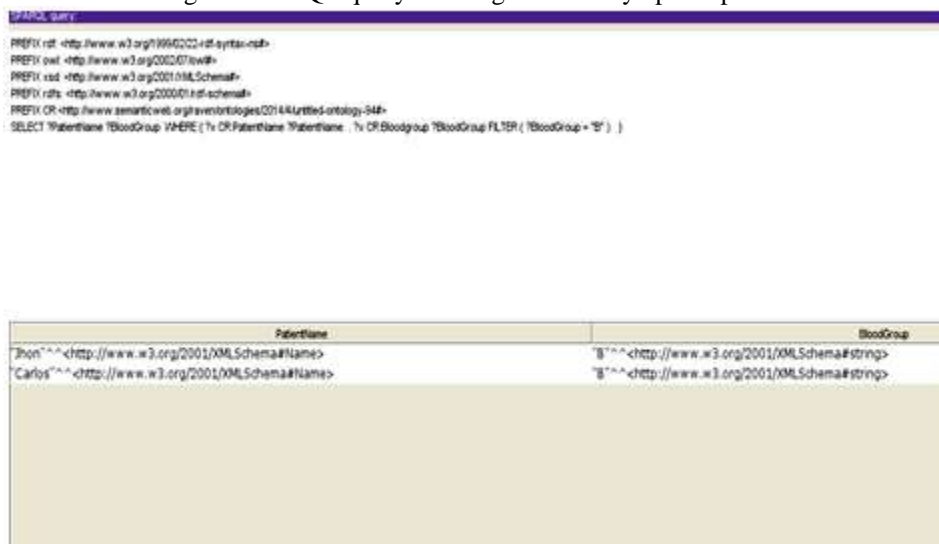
SPARQL query:

PREFIX rdf: <http://www.w3.org/1999/02/22-rdf-syntax-ns#>
PREFIX owl: <http://www.w3.org/2002/07/owl#>
PREFIX xsd: <http://www.w3.org/2001/XMLSchema#>
PREFIX rdfs: <http://www.w3.org/2000/01/rdf-schema#>
PREFIX CR:<http://www.semanticweb.org/raven/ontologies/2014/4/untitled-ontology-84#>
SELECT ?PatientName ?BloodGroup WHERE { ?x CR:PatientName ?PatientName . ?x CR:Bloodgroup ?BloodGroup FILTER ( ?BloodGroup = "B" ) }

| PatientName | BloodGroup |
|---|---|
| "Jhon"^^<http://www.w3.org/2001/XMLSchema#Name> | "B"^^<http://www.w3.org/2001/XMLSchema#string> |
| "Carlos"^^<http://www.w3.org/2001/XMLSchema#Name> | "B"^^<http://www.w3.org/2001/XMLSchema#string> |